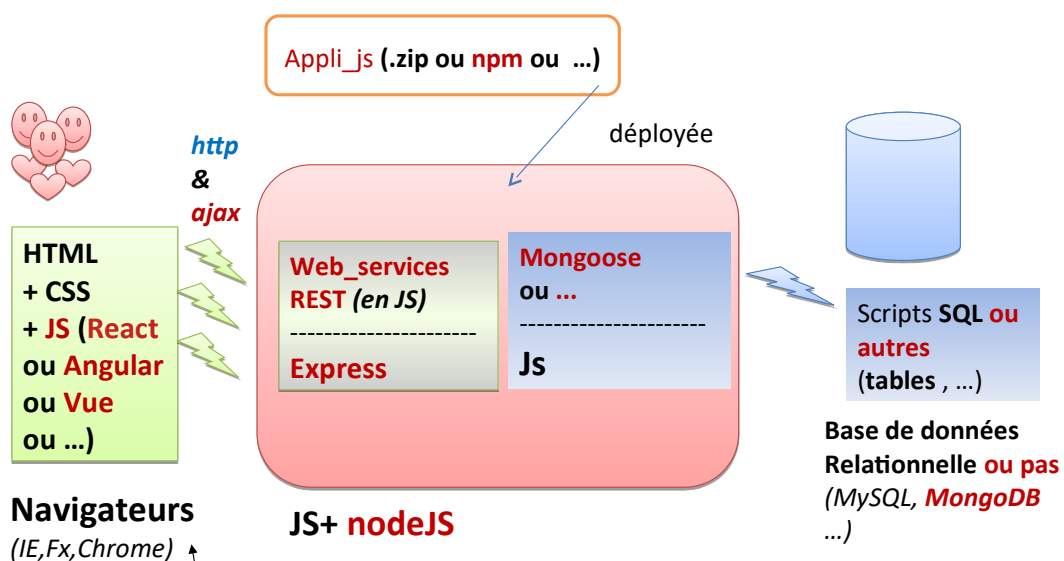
Appli_js (.zip ou npm ou …)

déployée

http
&
ajax

HTML
+ CSS
+ JS (React ou Angular ou Vue ou …)

Navigateurs
(IE,Fx,Chrome)

Web_services
REST (en JS)
----------------------
Express

Mongoose
ou ...
----------------------
Js

JS+ nodeJS

Scripts SQL ou autres
(tables , …)

Base de données
Relationnelle ou pas
(MySQL, MongoDB …)